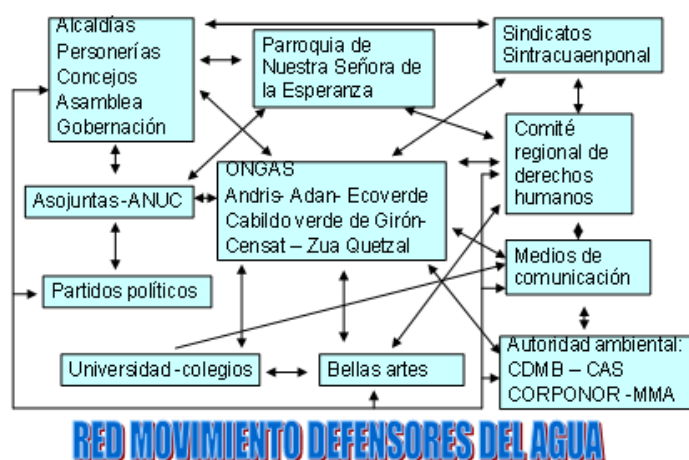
Alcaldías
Personerías
Concejos
Asamblea
Gobernación

Parroquia de Nuestra Señora de la Esperanza

Sindicatos
Sintracuaenponal

Comité regional de derechos humanos

Asojuntas-ANUC

ONGAS
Andris- Adan- Ecoverde
Cabildo verde de Girón-
Censat – Zua Quetzal

Medios de comunicación

Partidos políticos

Autoridad ambiental:
CDMB – CAS
CORPONOR -MMA

Universidad-colegios

Bellas artes

RED MOVIMIENTO DEFENSORES DEL AGUA